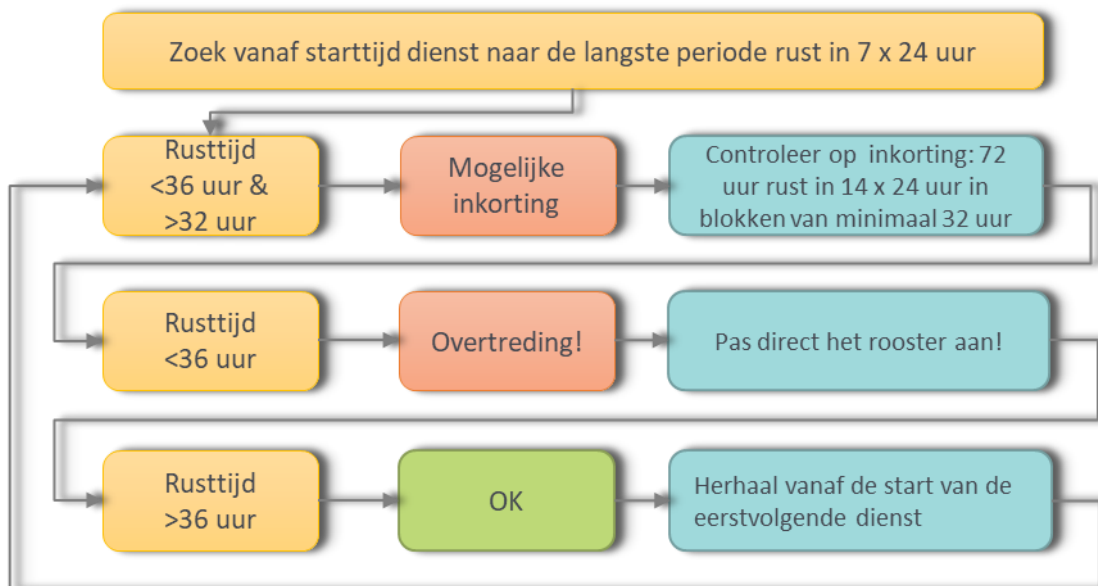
Zoek vanaf starttijd dienst naar de langste periode rust in 7 x 24 uur

Rusttijd <36 uur & >32 uur

Mogelijke inkorting

Controleer op inkorting: 72 uur rust in 14 x 24 uur in blokken van minimaal 32 uur

Rusttijd <36 uur

Overtreding!

Pas direct het rooster aan!

Rusttijd >36 uur

OK

Herhaal vanaf de start van de eerstvolgende dienst